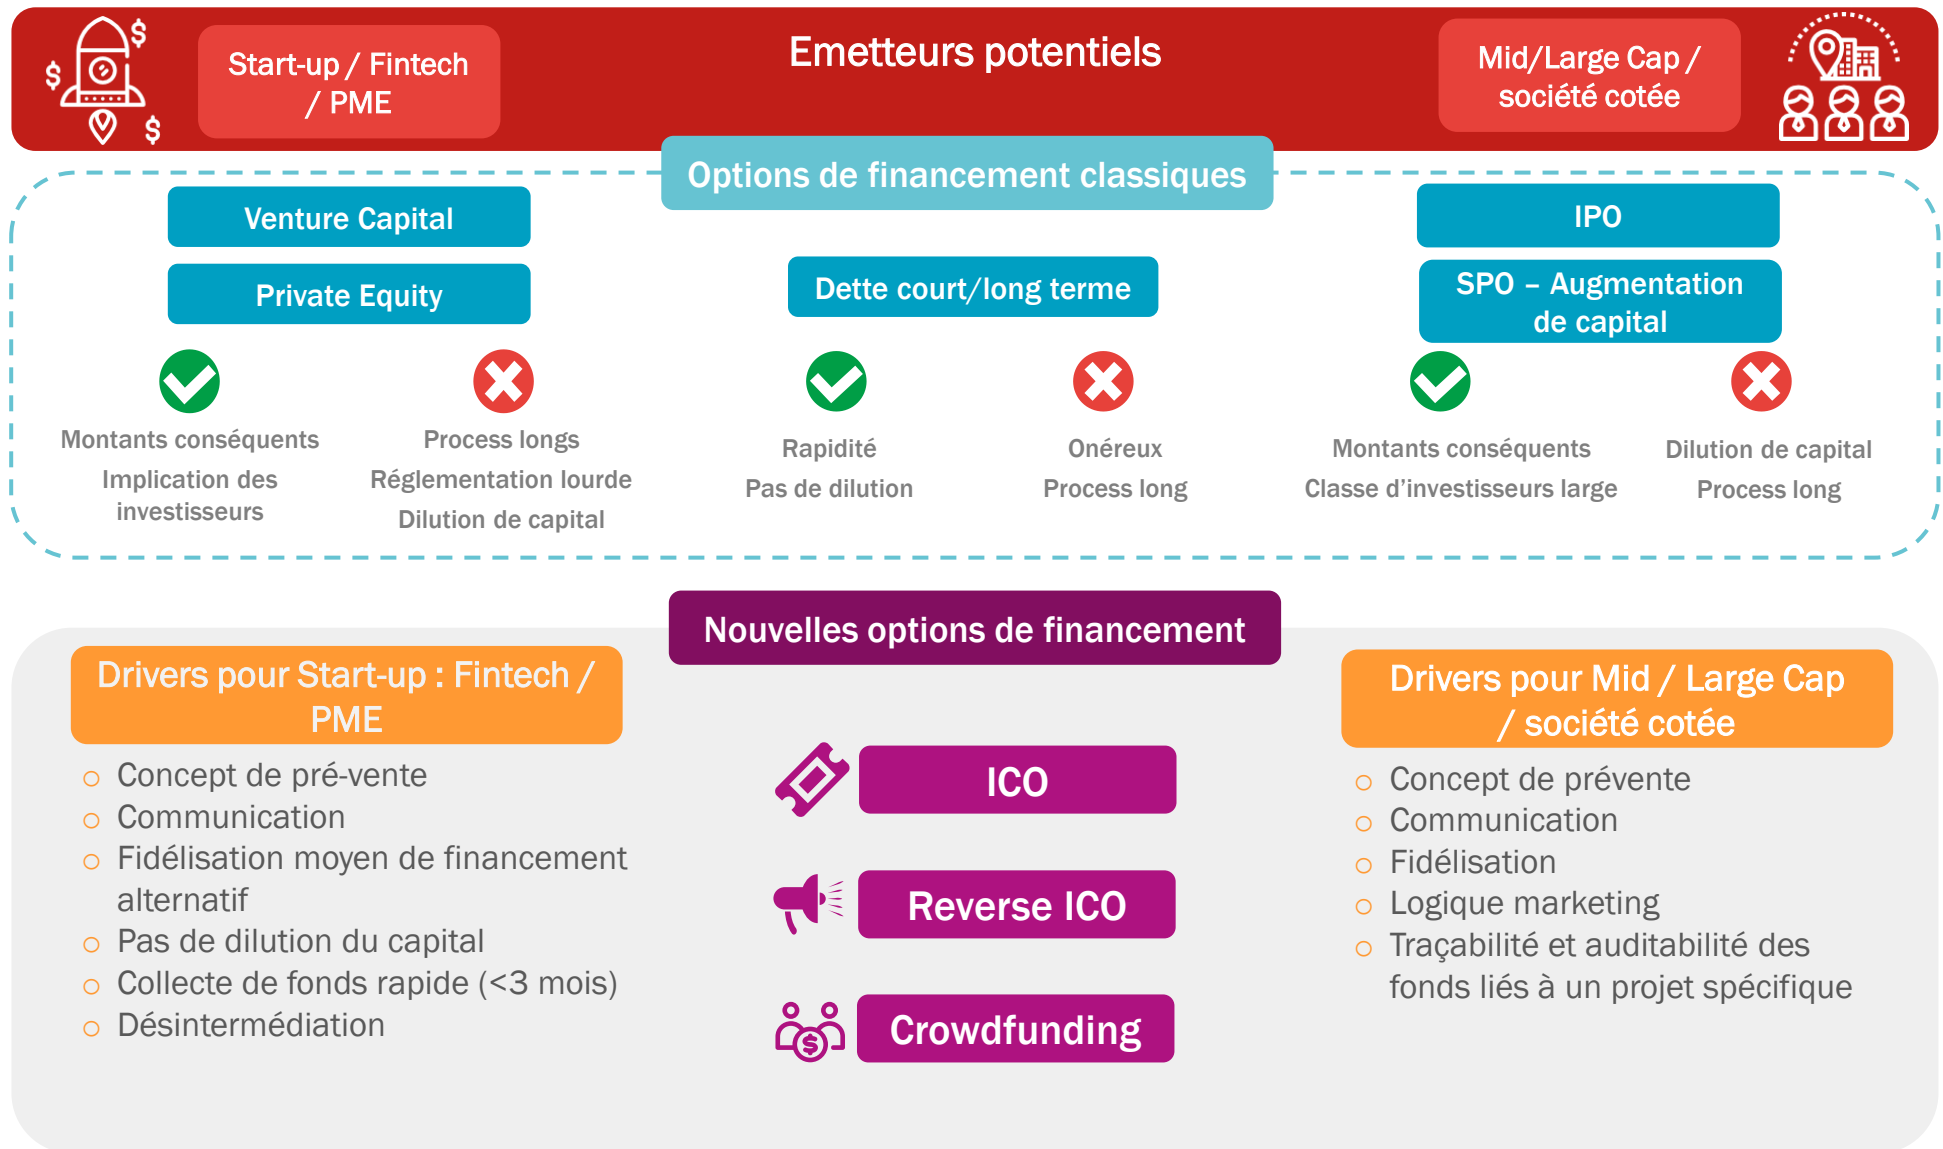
Start-up / Fintech / PME

Emetteurs potentiels

Mid/Large Cap / société cotée

Options de financement classiques

Venture Capital

Private Equity

Montants conséquents
Implication des investisseurs

Process longs
Réglementation lourde
Dilution de capital

Dette court/long terme

Rapidité
Pas de dilution

Onéreux
Process long

IPO

SPO – Augmentation de capital

Montants conséquents
Classe d'investisseurs large

Dilution de capital
Process long

Nouvelles options de financement

Drivers pour Start-up : Fintech / PME

- Concept de pré-vente
- Communication
- Fidélisation moyen de financement alternatif
- Pas de dilution du capital
- Collecte de fonds rapide (<3 mois)
- Désintermédiation

ICO

Reverse ICO

Crowdfunding

Drivers pour Mid / Large Cap / société cotée

- Concept de prévente
- Communication
- Fidélisation
- Logique marketing
- Traçabilité et auditabilité des fonds liés à un projet spécifique